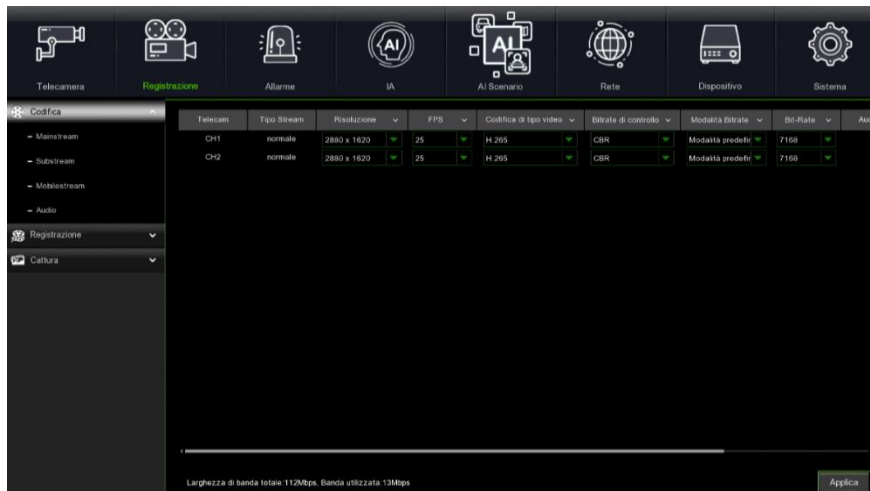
Telecamera
Registrazione
Allarme
IA
AI Scenario
Rete
Dispositivo
Sistema

Codifica
Mainstream
Substream
Mobilestream
Audio
Registrazione
Cattura

| Telecam | Tipo Stream | Risoluzione | FPS | Codifica di tipo video | Bitrate di controllo | Modalità Bitrate | Bit-Rate | Au |
|---|---|---|---|---|---|---|---|---|
| CH1 | normale | 2880 x 1620 | 25 | H.265 | CBR | Modalità predefir | 7168 | |
| CH2 | normale | 2880 x 1620 | 25 | H.265 | CBR | Modalità predefir | 7168 | |

Larghezza di banda totale:112Mbps, Banda utilizzata:13Mbps
Applica